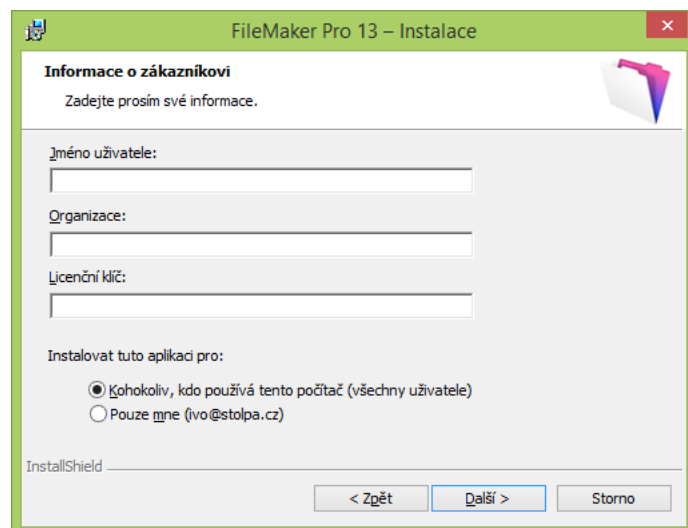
FileMaker Pro 13 – Instalace

Informace o zákazníkovi

Zadejte prosím své informace.

Jméno uživatele:

Organizace:

Licenční klíč:

Instalovat tuto aplikaci pro:

Kohokoliv, kdo používá tento počítač (všechny uživatele)

Pouze mne (ivo@stolpa.cz)

InstallShield

< Zpět

Další >

Storno